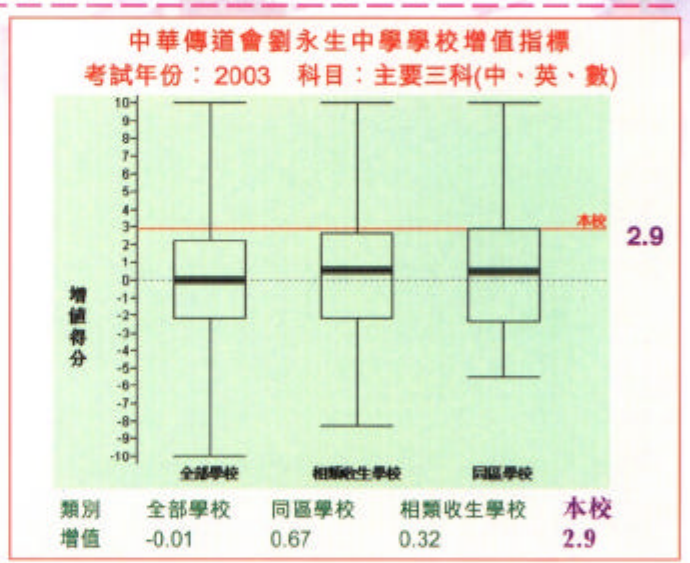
中華傳道會劉永生中學學校增值指標
考試年份：2003 科目：主要三科(中、英、數)

10
9
8
7
6
5
4
3
2
1
0
-1
-2
-3
-4
-5
-6
-7
-8
-9
-10

增值得分

本校
2.9

全部學校
相類收生學校
同區學校

| 類別 | 全部學校 | 同區學校 | 相類收生學校 | 本校 |
|---|---|---|---|---|
| 增值 | -0.01 | 0.67 | 0.32 | 2.9 |